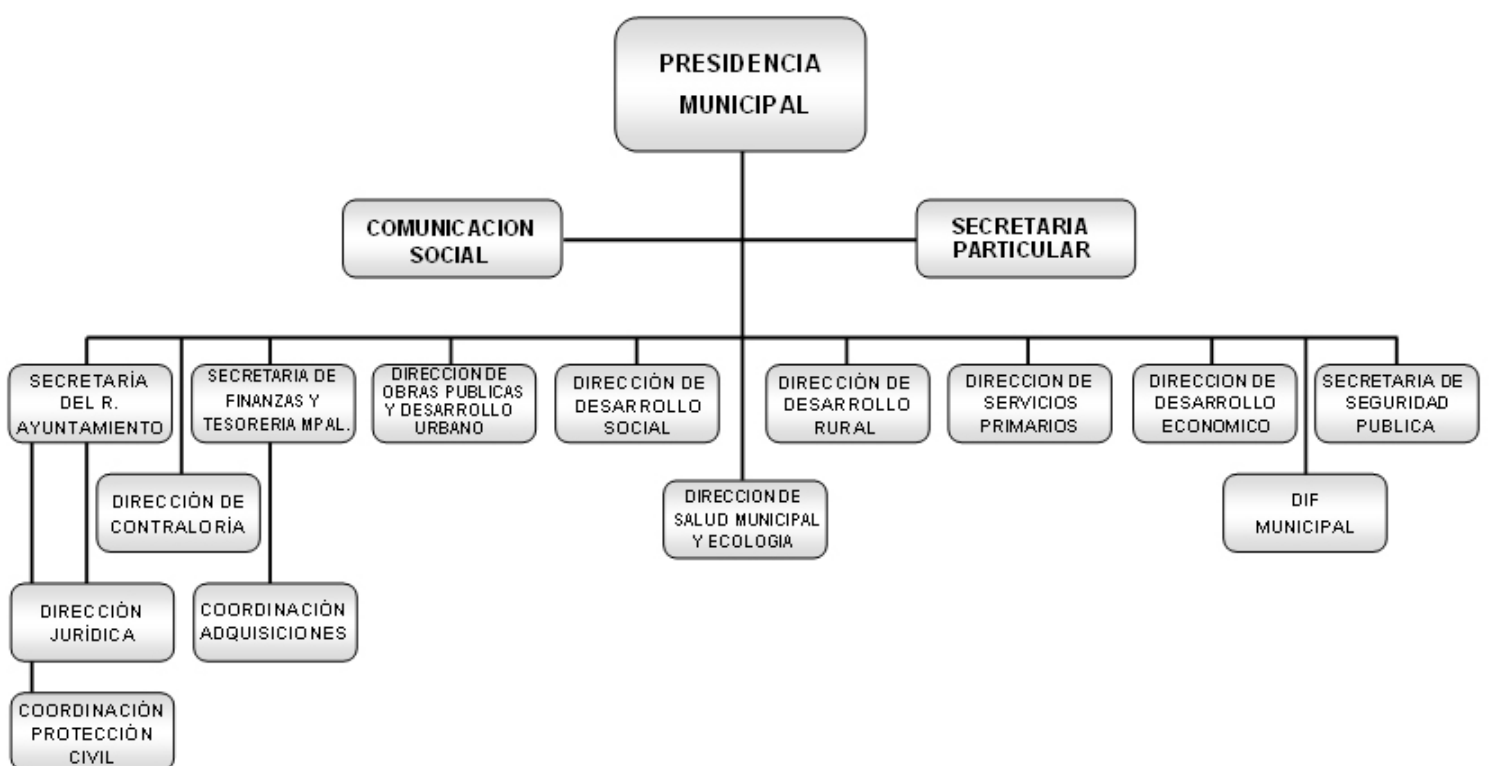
PRESIDENCIA MUNICIPAL

COMUNICACION SOCIAL

SECRETARIA PARTICULAR

SECRETARÍA DEL R. AYUNTAMIENTO

SECRETARIA DE FINANZAS Y TESORERIA MPAL.

DIRECCION DE OBRAS PUBLICAS Y DESARROLLO URBANO

DIRECCIÓN DE DESARROLLO SOCIAL

DIRECCIÓN DE DESARROLLO RURAL

DIRECCION DE SERVICIOS PRIMARIOS

DIRECCION DE DESARROLLO ECONOMICO

SECRETARIA DE SEGURIDAD PUBLICA

DIRECCIÓN DE CONTRALORÍA

DIRECCION DE SALUD MUNICIPAL Y ECOLOGIA

DIF MUNICIPAL

DIRECCIÓN JURÍDICA

COORDINACIÓN ADQUISICIONES

COORDINACIÓN PROTECCIÓN CIVIL